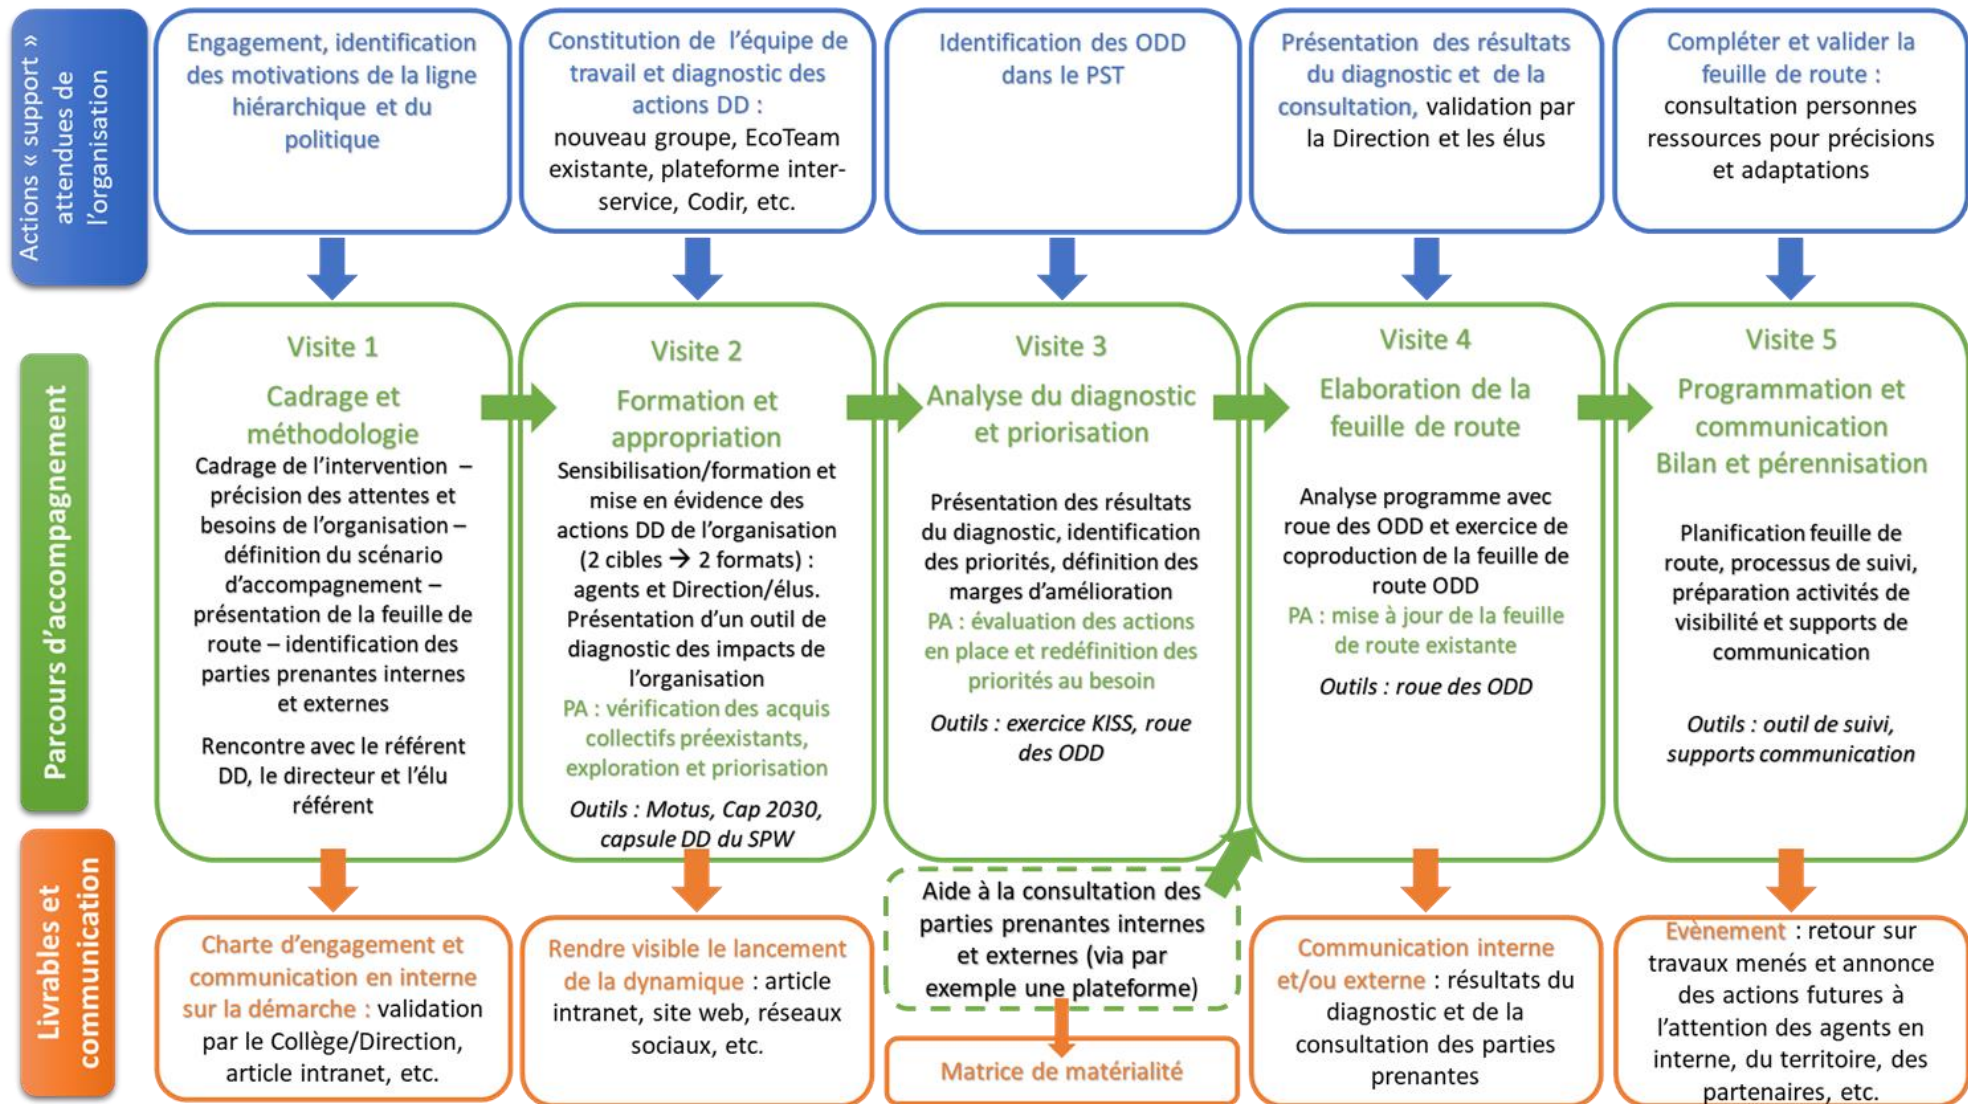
Actions « support » attendues de l'organisation

Engagement, identification des motivations de la ligne hiérarchique et du politique

Constitution de l'équipe de travail et diagnostic des actions DD : nouveau groupe, EcoTeam existante, plateforme inter-service, Codir, etc.

Identification des ODD dans le PST

Présentation des résultats du diagnostic et de la consultation, validation par la Direction et les élus

Compléter et valider la feuille de route : consultation personnes ressources pour précisions et adaptations

Parcours d'accompagnement

Visite 1
Cadrage et méthodologie
Cadrage de l'intervention – précision des attentes et besoins de l'organisation – définition du scénario d'accompagnement – présentation de la feuille de route – identification des parties prenantes internes et externes

Rencontre avec le référent DD, le directeur et l'élu référent

Visite 2
Formation et appropriation
Sensibilisation/formation et mise en évidence des actions DD de l'organisation (2 cibles → 2 formats) : agents et Direction/élus. Présentation d'un outil de diagnostic des impacts de l'organisation
PA : vérification des acquis collectifs préexistants, exploration et priorisation
Outils : Motus, Cap 2030, capsule DD du SPW

Visite 3
Analyse du diagnostic et priorisation
Présentation des résultats du diagnostic, identification des priorités, définition des marges d'amélioration
PA : évaluation des actions en place et redéfinition des priorités au besoin
Outils : exercice KISS, roue des ODD

Visite 4
Elaboration de la feuille de route
Analyse programme avec roue des ODD et exercice de coproduction de la feuille de route ODD
PA : mise à jour de la feuille de route existante
Outils : roue des ODD

Visite 5
Programmation et communication
Bilan et pérennisation
Planification feuille de route, processus de suivi, préparation activités de visibilité et supports de communication
Outils : outil de suivi, supports communication

Livrables et communication

Charte d'engagement et communication en interne sur la démarche : validation par le Collège/Direction, article intranet, etc.

Rendre visible le lancement de la dynamique : article intranet, site web, réseaux sociaux, etc.

Aide à la consultation des parties prenantes internes et externes (via par exemple une plateforme)

Matrice de matérialité

Communication interne et/ou externe : résultats du diagnostic et de la consultation des parties prenantes

Evènement : retour sur travaux menés et annonce des actions futures à l'attention des agents en interne, du territoire, des partenaires, etc.